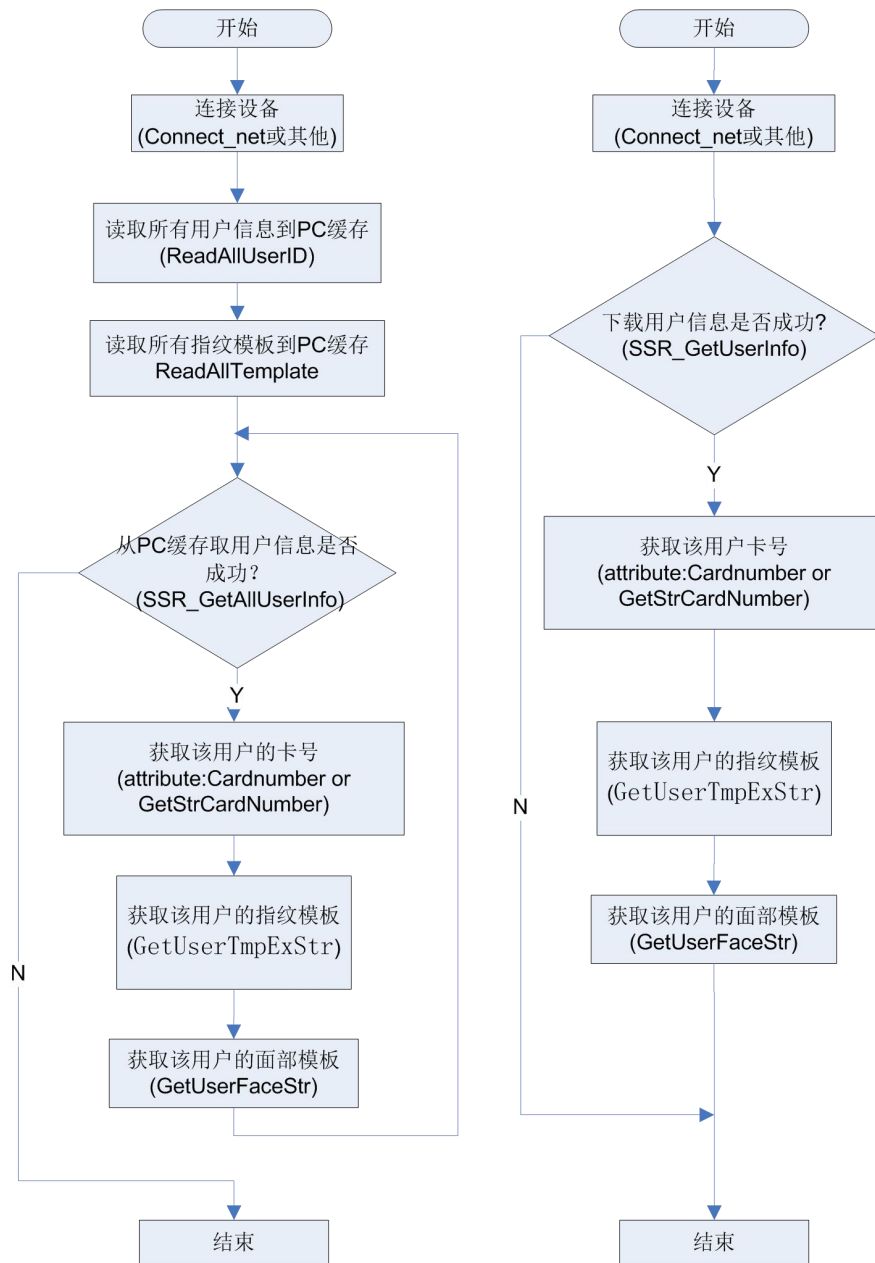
开始

连接设备
(Connect_net或其他)

读取所有用户信息到PC缓存
(ReadAllUserID)

读取所有指纹模板到PC缓存
ReadAllTemplate

从PC缓存取用户信息是否成功?
(SSR_GetAllUserInfo)

Y

获取该用户的卡号
(attribute:Cardnumber or GetStrCardNumber)

获取该用户的指纹模板
(GetUserTmpExStr)

获取该用户的面部模板
(GetUserFaceStr)

N

结束

开始

连接设备
(Connect_net或其他)

下载用户信息是否成功?
(SSR_GetUserInfo)

Y

获取该用户卡号
(attribute:Cardnumber or GetStrCardNumber)

获取该用户的指纹模板
(GetUserTmpExStr)

获取该用户的面部模板
(GetUserFaceStr)

N

结束